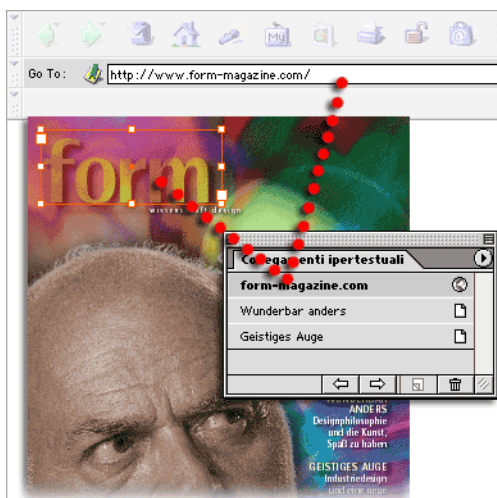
Go To: http://www.form-magazine.com/

form

wissen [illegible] design

Collegamenti ipertestuali

form-magazine.com

Wunderbar anders

Geistiges Auge

ANDERS
Designphilosophie und die Kunst, Spaß zu haben

GEISTIGES AUGE
Industriedesign und eine neue